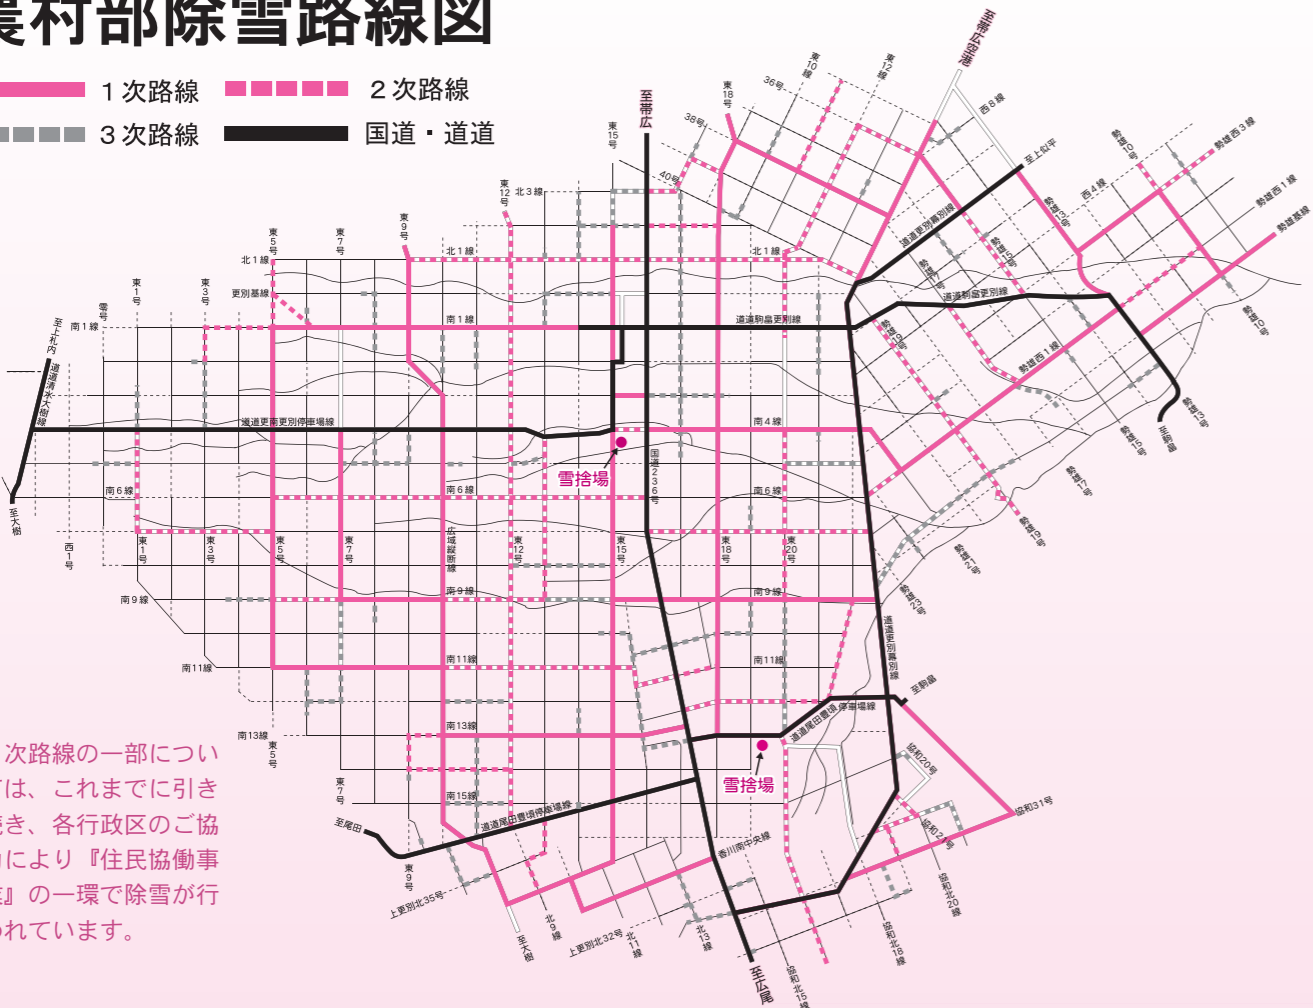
農村部除雪路線図

1次路線　2次路線
3次路線　国道・道道

至帯広
至帯広空港
至上似平
至大樹
至上札内
至尾田
至広尾
至駒畠

東10線
東12号
東18号
36号
38号
40号
東15号
東12号
北3線
東9号
東7号
東5号
北1線
北1線
北1線
東3号
東1号
更別基線
零号
南1線
南1線
道道駒畠更別線
道道清水大樹線
道道更南更別停車場線
南4線
雪捨場
国道236号
南6線
南6線
南6線
東1号
東3号
西1号
東5号
東7号
広域農道
東12号
東15号
東18号
東20号
南9線
南9線
南9線
南11線
南11線
南11線
南13線
南13線
東5号
東7号
南15線
東9号
道道尾田豊頃停車場線
道道尾田豊頃停車場線
雪捨場
香川南中央線
上更別北35号
上更別北32号
北9線
北11線
北13線
至大樹
協和北15線
協和北18線
協和北20線
協和12号
協和20号
協和31号
道道更別幕別線
道道更別幕別線
西8線
西4線
駒畠西1線
駒畠西3線
駒畠基線
駒畠10号
駒畠12号
駒畠西1線
駒畠北線

次路線の一部については、これまでに引き続き、各行政区のご協力により『住民協働事業』の一環で除雪が行われています。